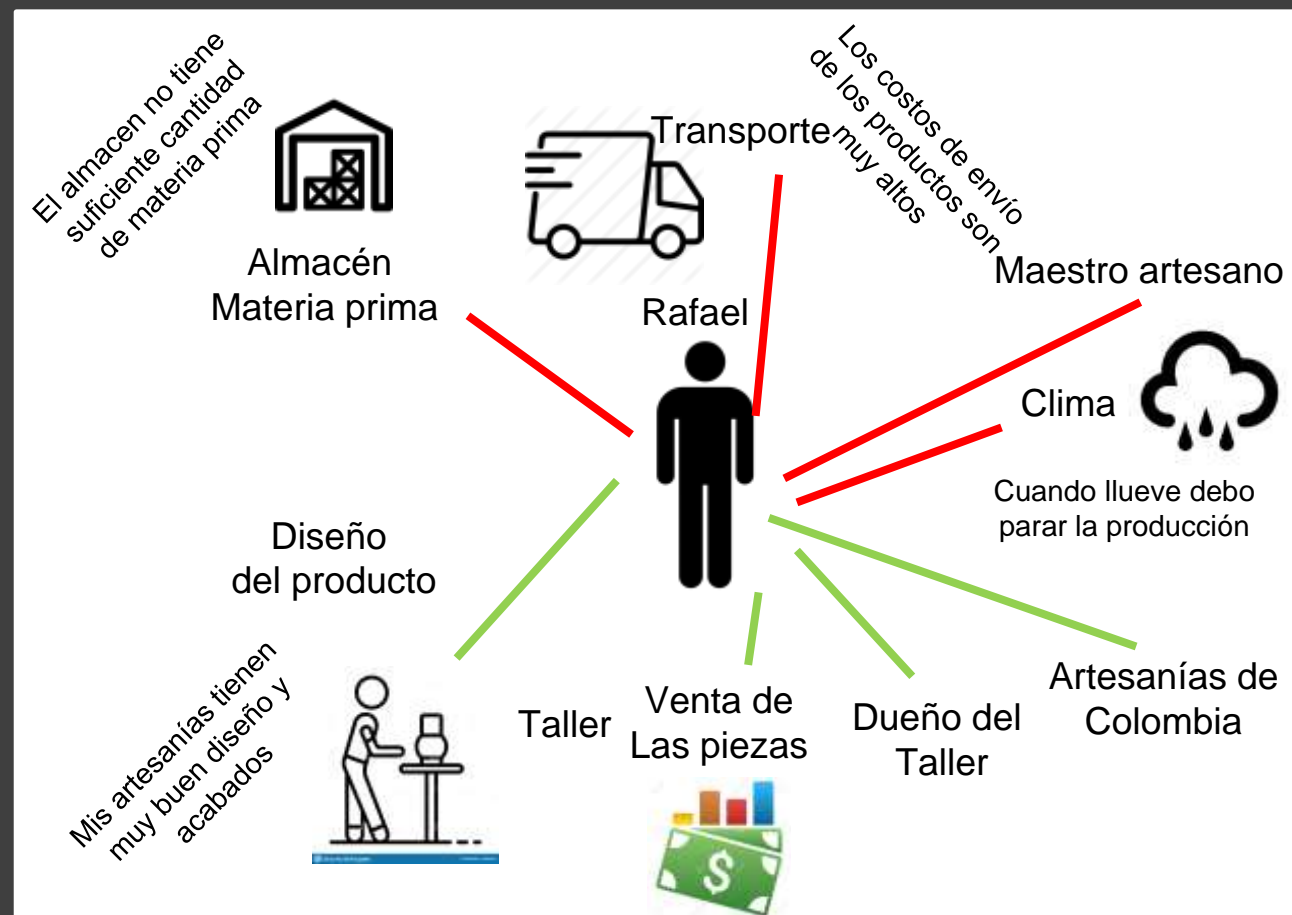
El almacen no tiene suficiente cantidad de materia prima

Almacén
Materia prima

Transporte

Los costos de envío de los productos son muy altos

Rafael

Maestro artesano

Clima

Cuando llueve debo parar la producción

Diseño
del producto

Mis artesanías tienen muy buen diseño y acabados

Taller

Venta de
Las piezas

Dueño del
Taller

Artesanías de
Colombia